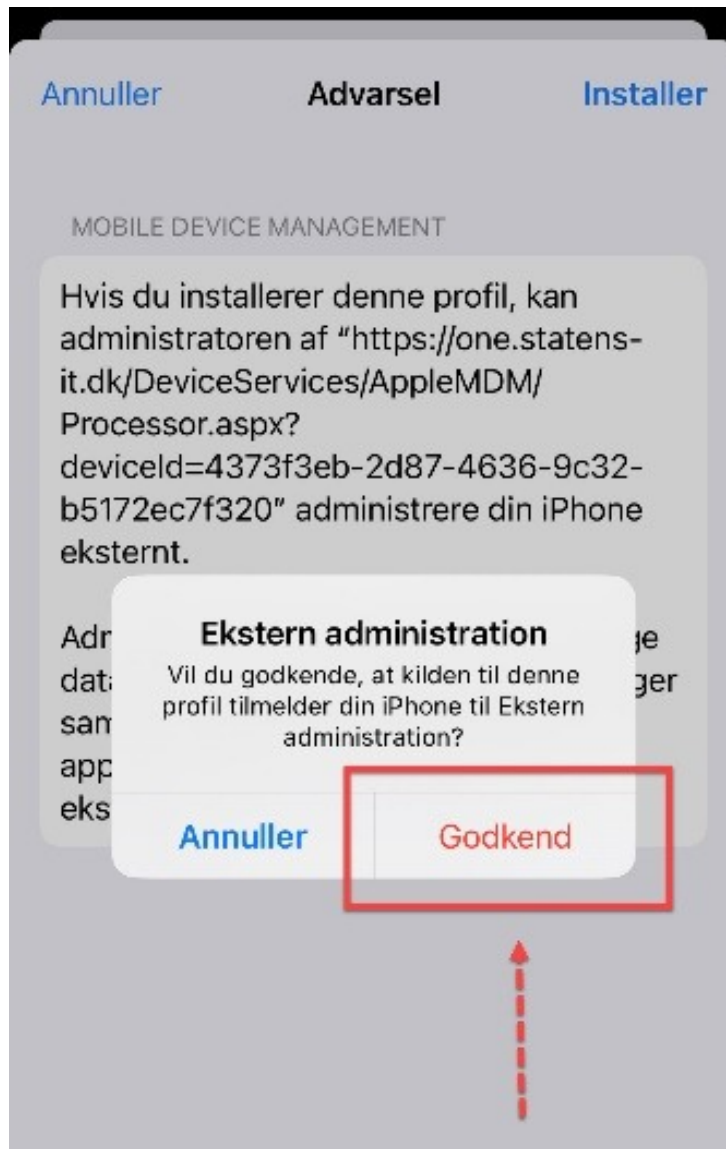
Annuller Advarsel Installer

MOBILE DEVICE MANAGEMENT

Hvis du installerer denne profil, kan administratoren af "https://one.statens-it.dk/DeviceServices/AppleMDM/Processor.aspx?deviceId=4373f3eb-2d87-4636-9c32-b5172ec7f320" administrere din iPhone eksternt.

Adr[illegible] ge dat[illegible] ger sam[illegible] app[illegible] eks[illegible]

Ekstern administration

Vil du godkende, at kilden til denne profil tilmelder din iPhone til Ekstern administration?

Annuller Godkend